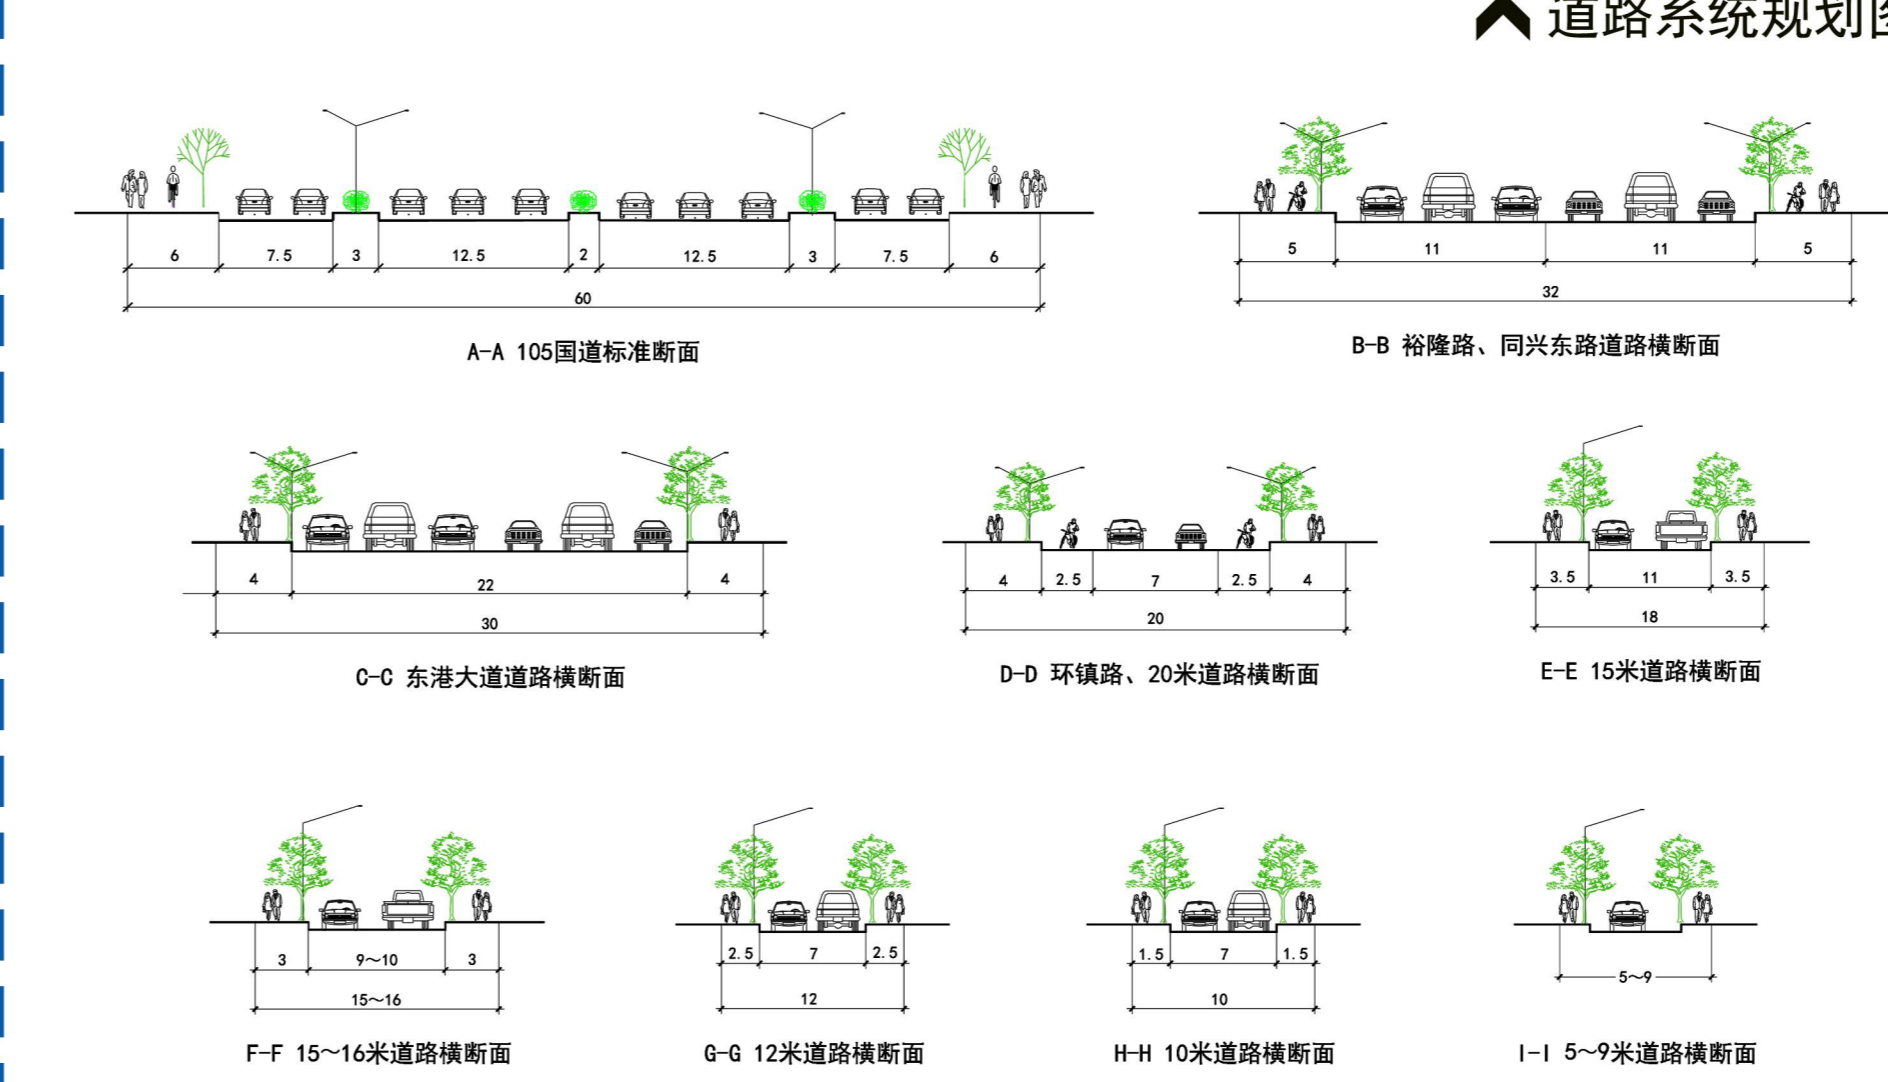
道路系统规划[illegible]

6 7.5 3 12.5 2 12.5 3 7.5 6

60

A-A 105国道标准断面

5 11 11 5

32

B-B 裕隆路、同兴东路道路横断面

4 22 4

30

C-C 东港大道道路横断面

4 2.5 7 2.5 4

20

D-D 环镇路、20米道路横断面

3.5 11 3.5

18

E-E 15米道路横断面

3 9~10 3

15~16

F-F 15~16米道路横断面

2.5 7 2.5

12

G-G 12米道路横断面

1.5 7 1.5

10

H-H 10米道路横断面

5~9

I-I 5~9米道路横断面